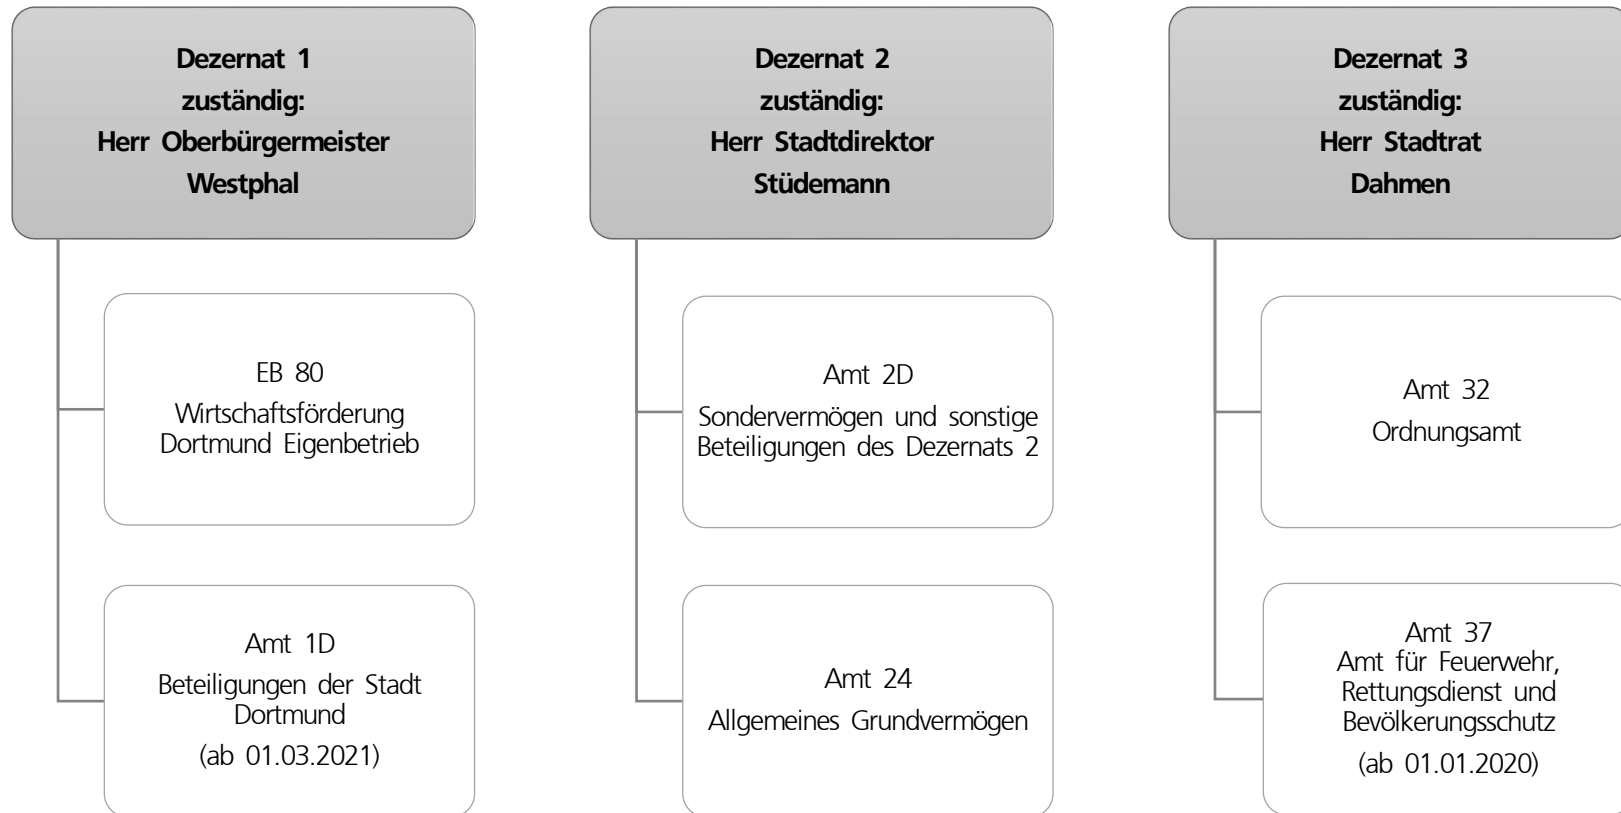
Dezernat 1
zuständig:
Herr Oberbürgermeister
Westphal

EB 80
Wirtschaftsförderung
Dortmund Eigenbetrieb

Amt 1D
Beteiligungen der Stadt Dortmund
(ab 01.03.2021)

Dezernat 2
zuständig:
Herr Stadtdirektor
Stüdemann

Amt 2D
Sondervermögen und sonstige Beteiligungen des Dezernats 2

Amt 24
Allgemeines Grundvermögen

Dezernat 3
zuständig:
Herr Stadtrat
Dahmen

Amt 32
Ordnungsamt

Amt 37
Amt für Feuerwehr, Rettungsdienst und Bevölkerungsschutz
(ab 01.01.2020)